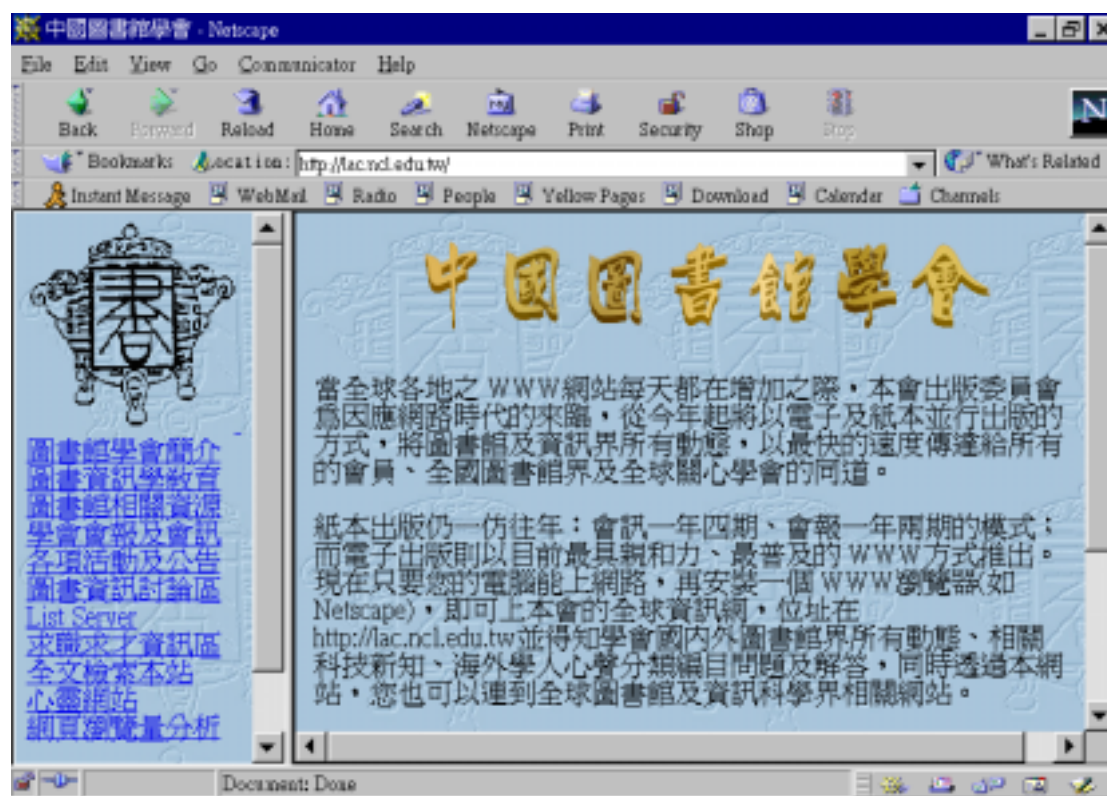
中國圖書館學會 - Netscape

File Edit View Go Communicator Help

Back Forward Reload Home Search Netscape Print Security Shop Stop

Bookmarks Location: http://lac.ncl.edu.tw/ What's Related

Instant Message WebMail Radio People Yellow Pages Download Calender Channels

圖書館學會簡介
圖書資訊學教育
圖書館相關資源
學會會報及會訊
各項活動及公告
圖書資訊討論區
List Server
求職求才資訊區
全文檢索本站
心靈網站
網頁瀏覽量分析

中國圖書館學會

當全球各地之 WWW網站每天都在增加之際，本會出版委員會爲因應網路時代的來臨，從今年起將以電子及紙本並行出版的方式，將圖書館及資訊界所有動態，以最快的速度傳達給所有的會員、全國圖書館界及全球關心學會的同道。

紙本出版仍一仿往年：會訊一年四期、會報一年兩期的模式；而電子出版則以目前最具親和力、最普及的 WWW方式推出。現在只要您的電腦能上網路，再安裝一個 WWW瀏覽器(如Netscape)，即可上本會的全球資訊網，位址在http://lac.ncl.edu.tw並得知學會國內外圖書館界所有動態、相關科技新知、海外學人心聲分類編目問題及解答，同時透過本網站，您也可以連到全球圖書館及資訊科學界相關網站。

Document: Done